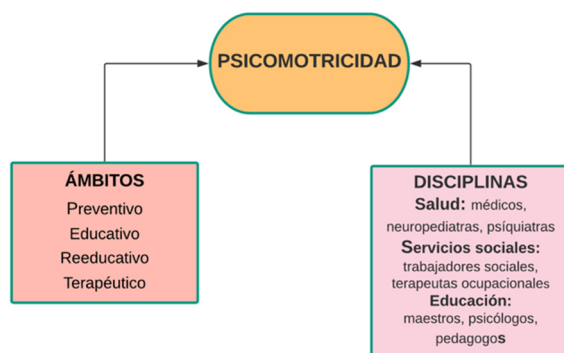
PSICOMOTRICIDAD

ÁMBITOS
Preventivo
Educativo
Reeducativo
Terapéutico

DISCIPLINAS
Salud: médicos, neuropediatras, psíquiatras
Servicios sociales: trabajadores sociales, terapeutas ocupacionales
Educación: maestros, psicólogos, pedagogos